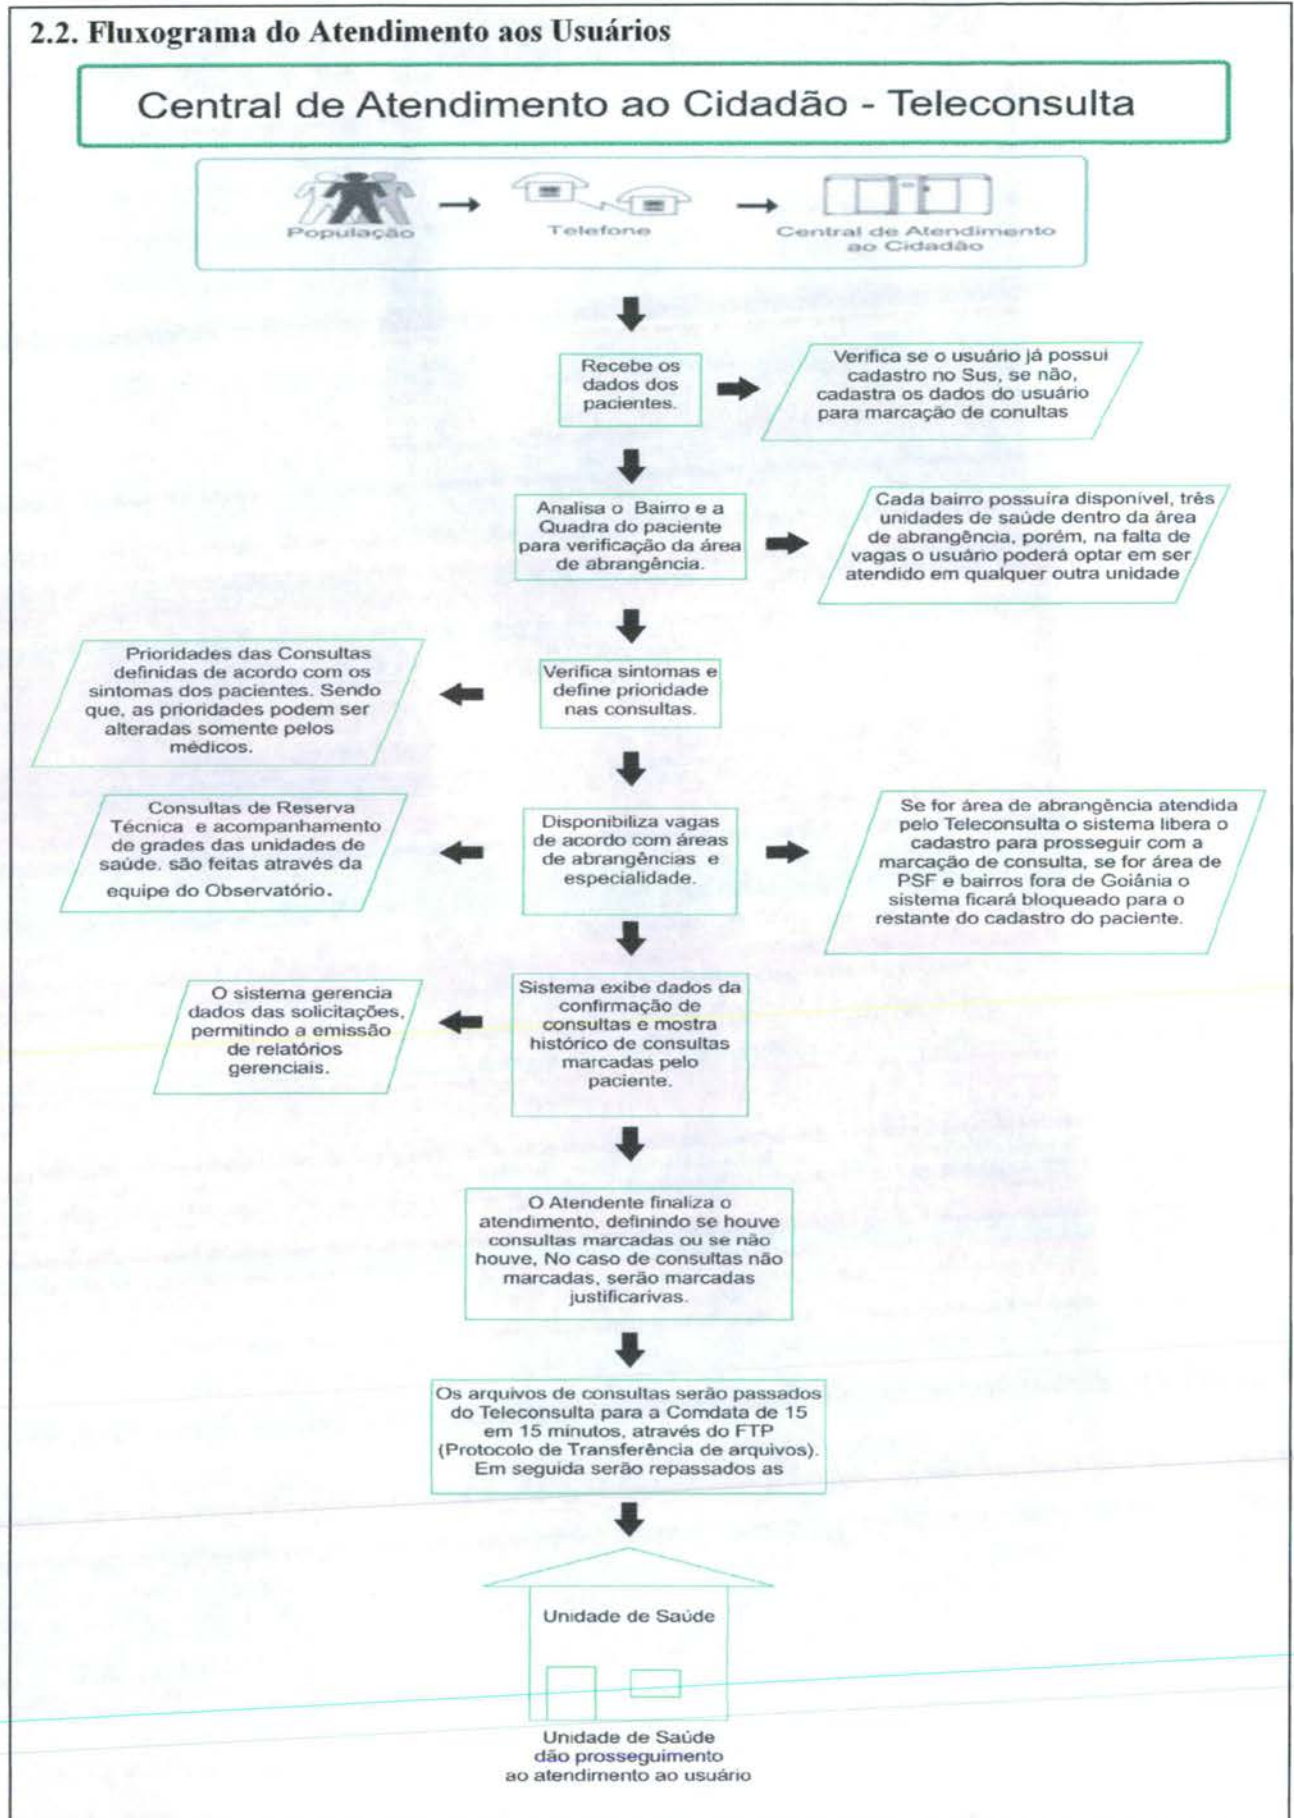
2.2. Fluxograma do Atendimento aos Usuários

Central de Atendimento ao Cidadão - Teleconsulta

População

Telefone

Central de Atendimento ao Cidadão

Recebe os dados dos pacientes.

Verifica se o usuário já possui cadastro no Sus, se não, cadastra os dados do usuário para marcação de conultas

Analisa o Bairro e a Quadra do paciente para verificação da área de abrangência.

Cada bairro possuíra disponível, três unidades de saúde dentro da área de abrangência, porém, na falta de vagas o usuário poderá optar em ser atendido em qualquer outra unidade

Prioridades das Consultas definidas de acordo com os sintomas dos pacientes. Sendo que, as prioridades podem ser alteradas somente pelos médicos.

Verifica sintomas e define prioridade nas consultas.

Consultas de Reserva Técnica e acompanhamento de grades das unidades de saúde. são feitas através da equipe do Observatório.

Disponibiliza vagas de acordo com áreas de abrangências e especialidade.

Se for área de abrangência atendida pelo Teleconsulta o sistema libera o cadastro para prosseguir com a marcação de consulta, se for área de PSF e bairros fora de Goiânia o sistema ficará bloqueado para o restante do cadastro do paciente.

O sistema gerencia dados das solicitações, permitindo a emissão de relatórios gerenciais.

Sistema exibe dados da confirmação de consultas e mostra histórico de consultas marcadas pelo paciente.

O Atendente finaliza o atendimento, definindo se houve consultas marcadas ou se não houve, No caso de consultas não marcadas, serão marcadas justificarivas.

Os arquivos de consultas serão passados do Teleconsulta para a Comdata de 15 em 15 minutos, através do FTP (Protocolo de Transferência de arquivos). Em seguida serão repassados as

Unidade de Saúde

Unidade de Saúde dão prosseguimento ao atendimento ao usuário